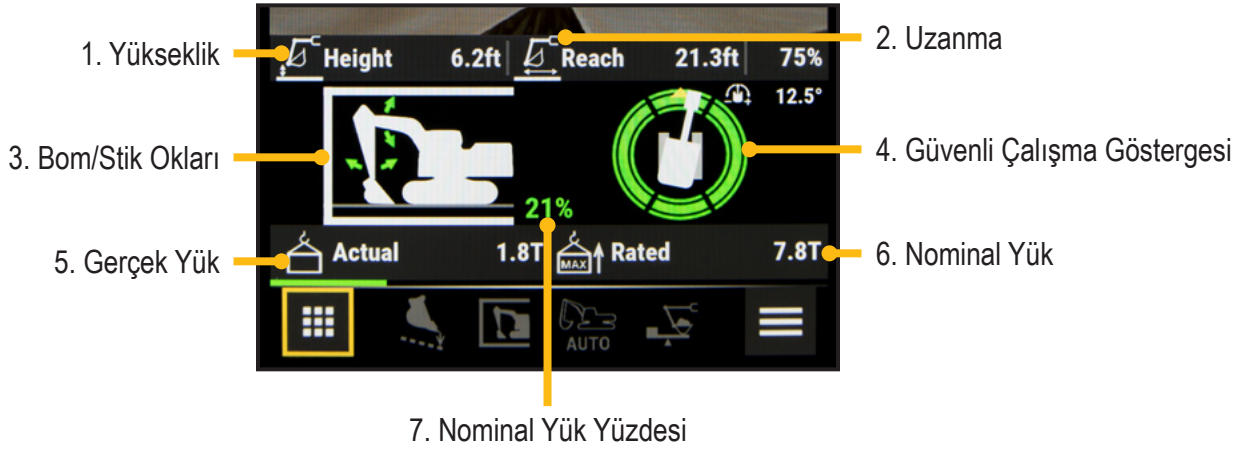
1. Yükseklik

Height 6.2ft

Reach 21.3ft 75%

2. Uzanma

12.5°

3. Bom/Stik Okları

4. Güvenli Çalışma Göstergesi

21%

5. Gerçek Yük

Actual 1.8T

MAX

Rated 7.8T

6. Nominal Yük

AUTO

7. Nominal Yük Yüzdesi